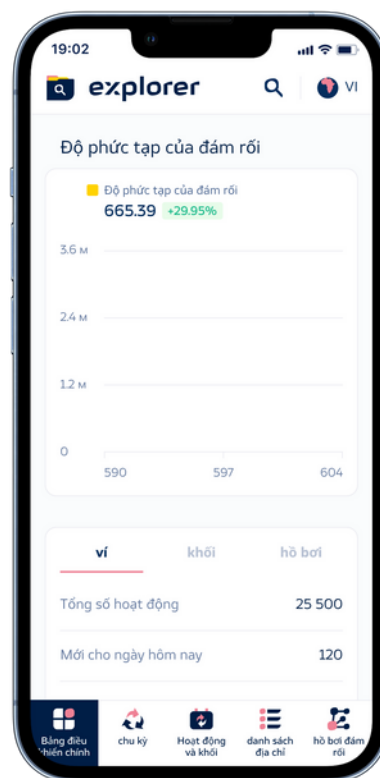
19:02

explorer

VI

Độ phức tạp của đám rối

Độ phức tạp của đám rối
665.39 +29.95%

3.6 M
2.4 M
1.2 M
0

590
597
604

ví
khối
hồ bơi

Tổng số hoạt động
25 500

Mới cho ngày hôm nay
120

Bảng điều khiển chính
chu kỳ
Hoạt động và khối
danh sách địa chỉ
hồ bơi đám rối